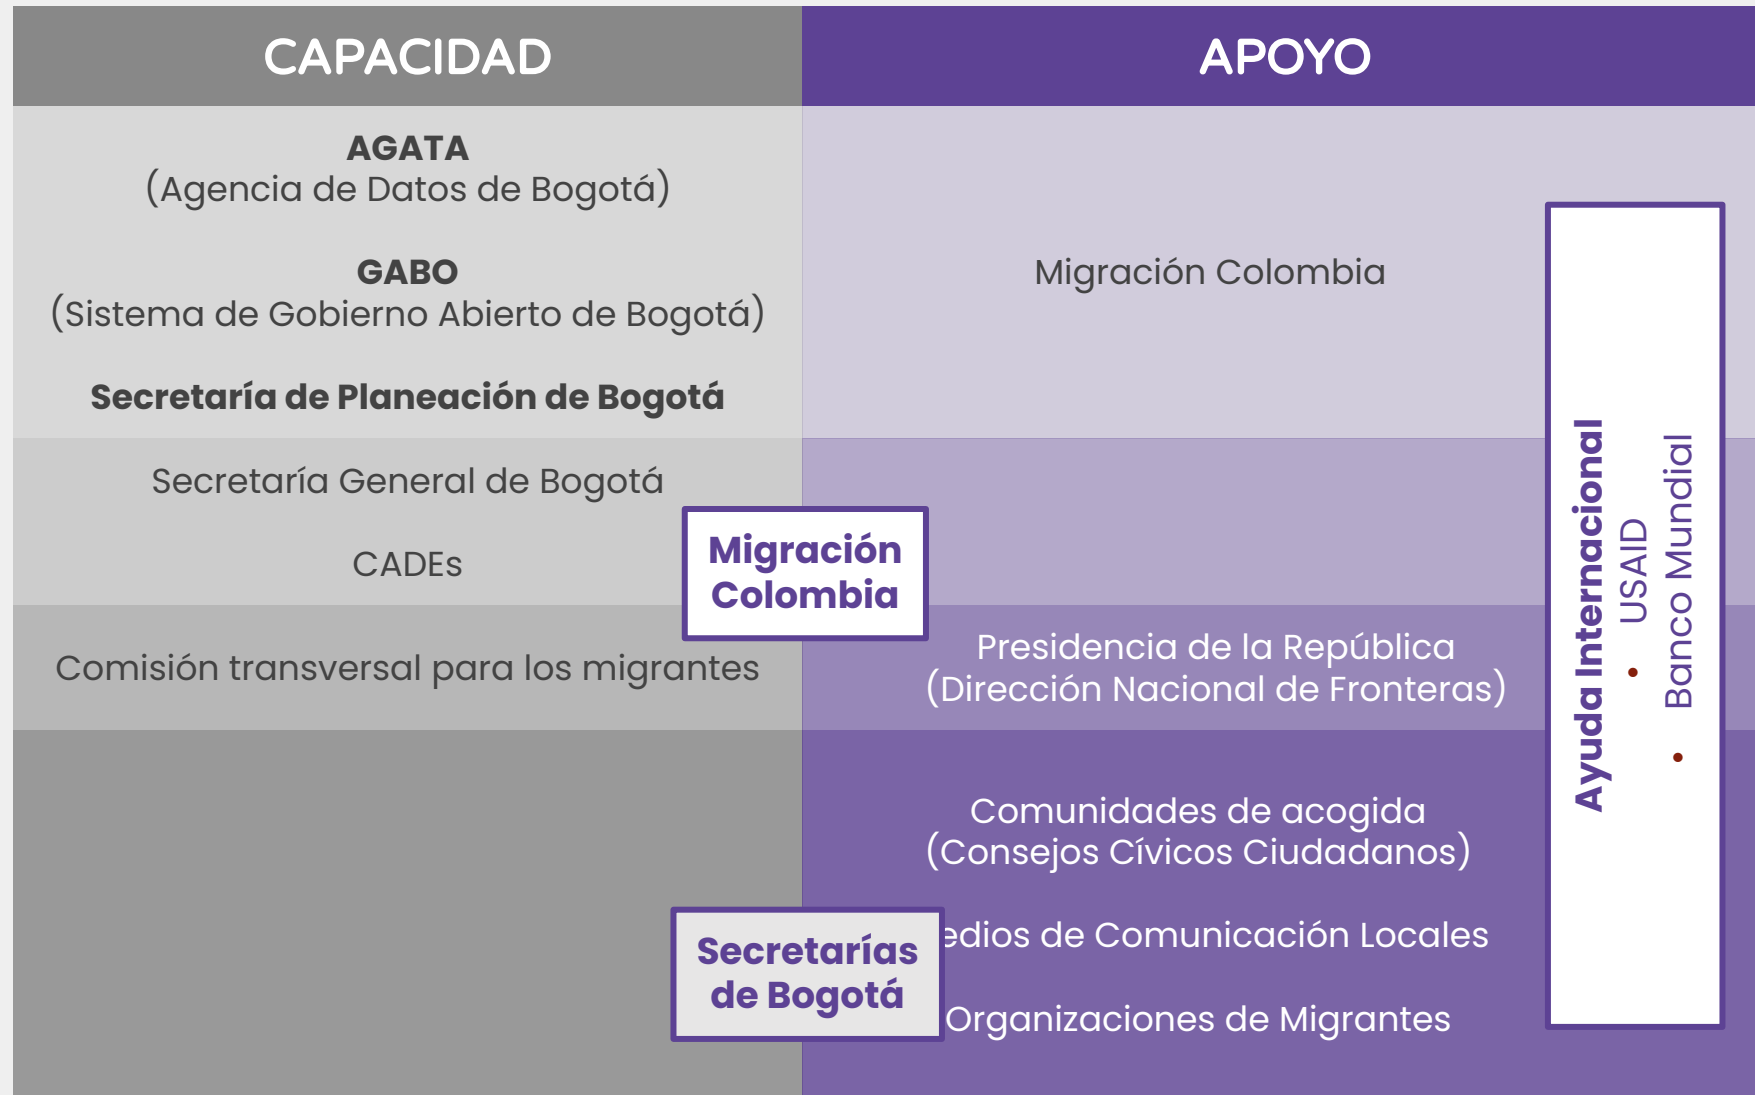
CAPACIDAD

APOYO

AGATA
(Agencia de Datos de Bogotá)

GABO
(Sistema de Gobierno Abierto de Bogotá)

Secretaría de Planeación de Bogotá

Migración Colombia

Secretaría General de Bogotá

CADEs

Migración Colombia

Comisión transversal para los migrantes

Presidencia de la República
(Dirección Nacional de Fronteras)

Comunidades de acogida
(Consejos Cívicos Ciudadanos)

Secretarías de Bogotá

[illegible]edios de Comunicación Locales

Organizaciones de Migrantes

Ayuda Internacional
• USAID
• Banco Mundial